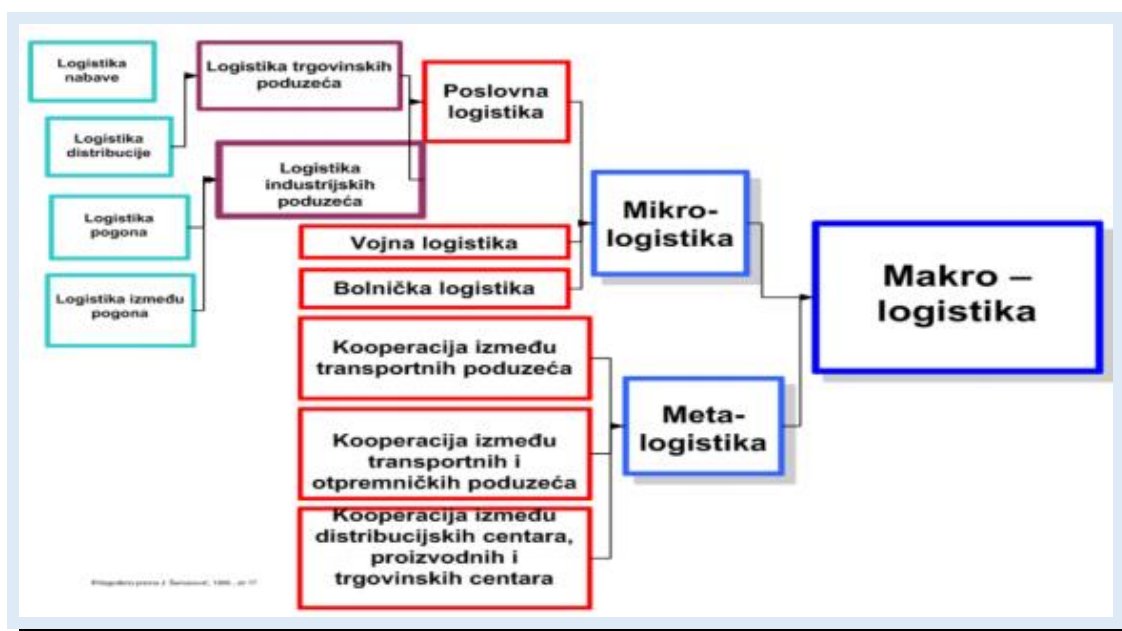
Logistika nabave

Logistika distribucije

Logistika pogona

Logistika između pogona

Logistika trgovinskih poduzeća

Logistika industrijskih poduzeća

Poslovna logistika

Vojna logistika

Bolnička logistika

Mikro-logistika

Makro – logistika

Kooperacija između transportnih poduzeća

Kooperacija između transportnih i otpremničkih poduzeća

Kooperacija između distribucijskih centara, proizvodnih i trgovinskih centara

Meta-logistika

Prilagođeno prema J. Šamanović, 1999., str.17